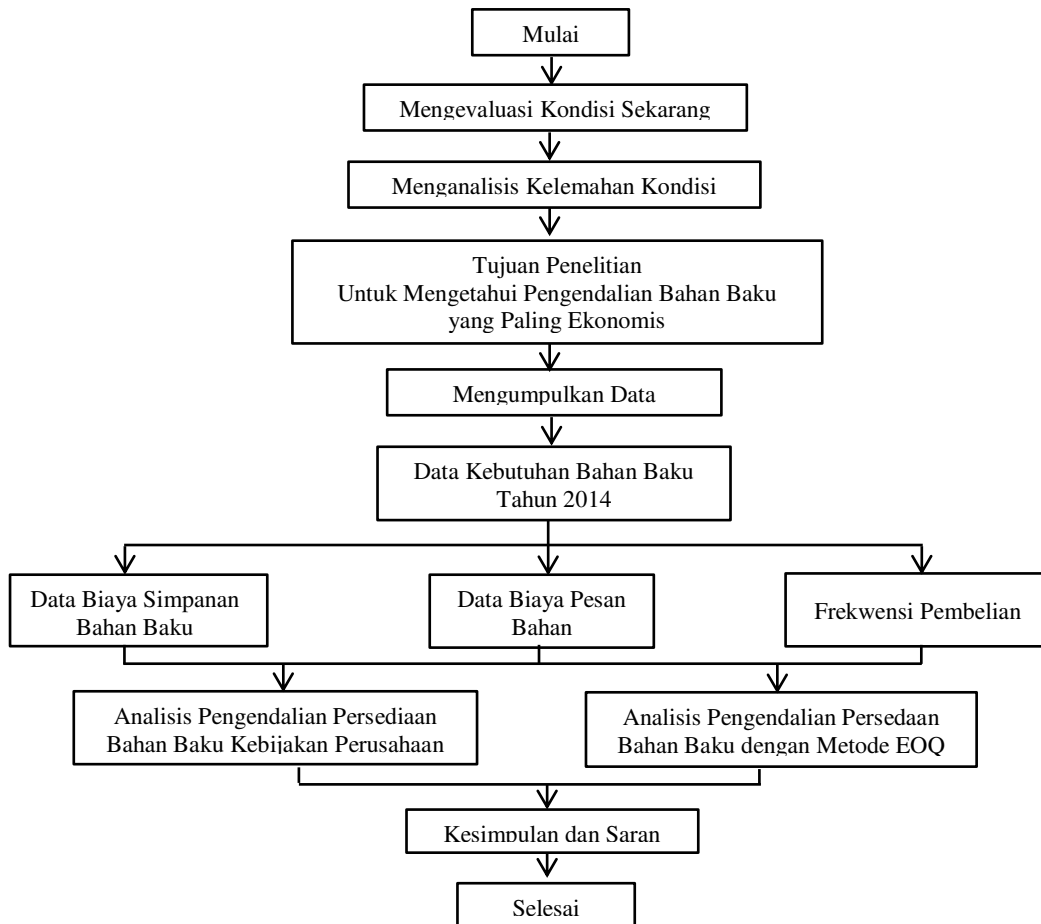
Mulai

Mengevaluasi Kondisi Sekarang

Menganalisis Kelemahan Kondisi

Tujuan Penelitian
Untuk Mengetahui Pengendalian Bahan Baku yang Paling Ekonomis

Mengumpulkan Data

Data Kebutuhan Bahan Baku Tahun 2014

Data Biaya Simpanan Bahan Baku

Data Biaya Pesan Bahan

Frekwensi Pembelian

Analisis Pengendalian Persediaan Bahan Baku Kebijakan Perusahaan

Analisis Pengendalian Persedaan Bahan Baku dengan Metode EOQ

Kesimpulan dan Saran

Selesai